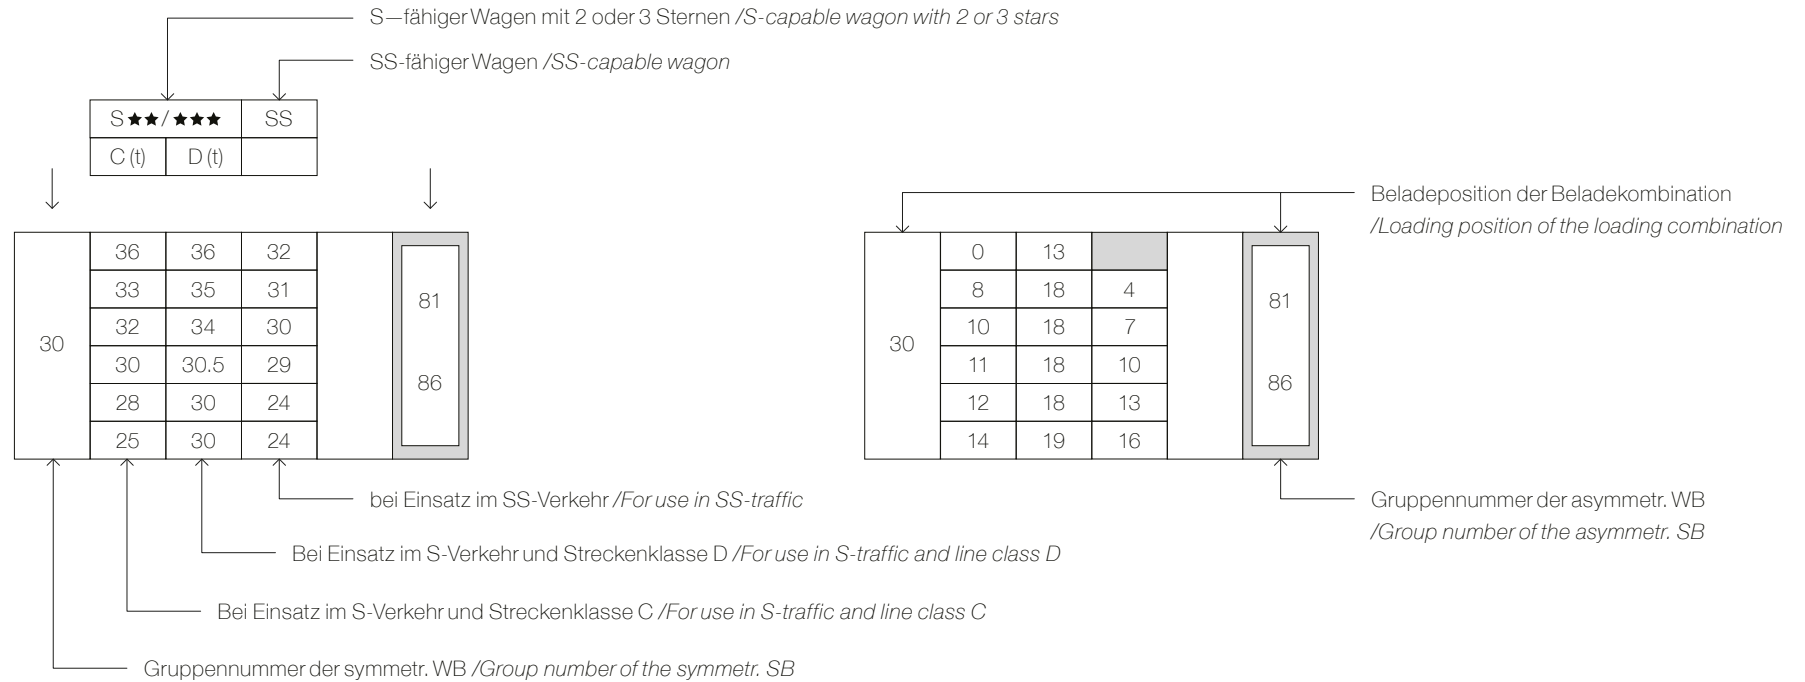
S—fähiger Wagen mit 2 oder 3 Sternen /S-capable wagon with 2 or 3 stars

SS-fähiger Wagen /SS-capable wagon

| S★★/★★★ | | SS |
|---|---|---|
| C (t) | D (t) | |

| 30 | 36 | 36 | 32 | | 81 86 |
|---|---|---|---|---|---|
| | 33 | 35 | 31 | | |
| | 32 | 34 | 30 | | |
| | 30 | 30.5 | 29 | | |
| | 28 | 30 | 24 | | |
| | 25 | 30 | 24 | | |

bei Einsatz im SS-Verkehr /For use in SS-traffic

Bei Einsatz im S-Verkehr und Streckenklasse D /For use in S-traffic and line class D

Bei Einsatz im S-Verkehr und Streckenklasse C /For use in S-traffic and line class C

Gruppennummer der symmetr. WB /Group number of the symmetr. SB

Beladeposition der Beladekombination /Loading position of the loading combination

| 30 | 0 | 13 | | | 81 86 |
|---|---|---|---|---|---|
| | 8 | 18 | 4 | | |
| | 10 | 18 | 7 | | |
| | 11 | 18 | 10 | | |
| | 12 | 18 | 13 | | |
| | 14 | 19 | 16 | | |

Gruppennummer der asymmetr. WB /Group number of the asymmetr. SB